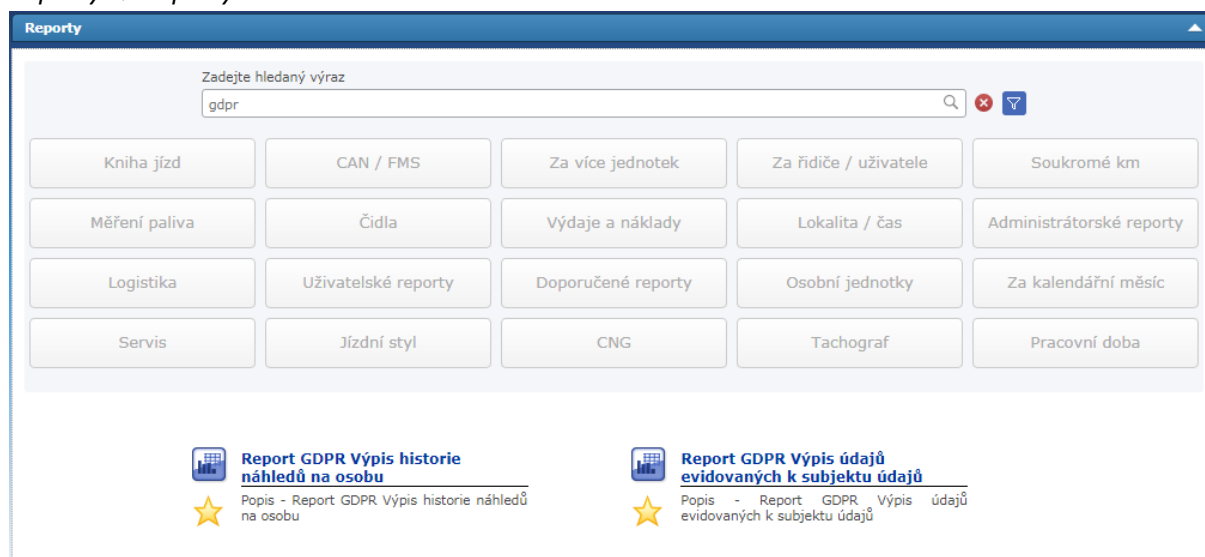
Reporty

Zadejte hledaný výraz

gdpr

| Kniha jízd | CAN / FMS | Za více jednotek | Za řidiče / uživatele | Soukromé km |
|---|---|---|---|---|
| Měření paliva | Čidla | Výdaje a náklady | Lokalita / čas | Administrátorské reporty |
| Logistika | Uživatelské reporty | Doporučené reporty | Osobní jednotky | Za kalendářní měsíc |
| Servis | Jízdní styl | CNG | Tachograf | Pracovní doba |

Report GDPR Výpis historie náhledů na osobu

Popis - Report GDPR Výpis historie náhledů na osobu

Report GDPR Výpis údajů evidovaných k subjektu údajů

Popis - Report GDPR Výpis údajů evidovaných k subjektu údajů